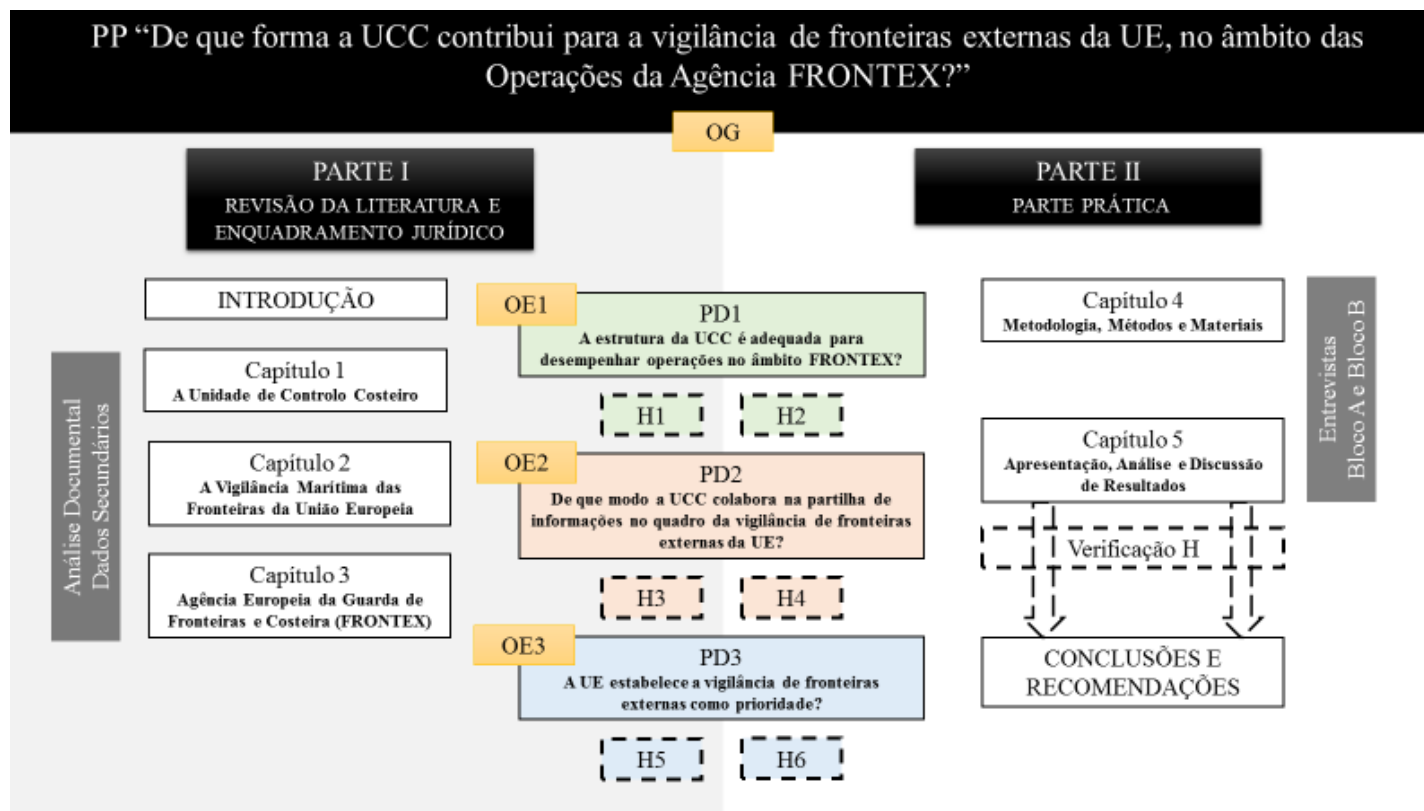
PP "De que forma a UCC contribui para a vigilância de fronteiras externas da UE, no âmbito das Operações da Agência FRONTEX?"

OG

PARTE I
REVISÃO DA LITERATURA E ENQUADRAMENTO JURÍDICO

PARTE II
PARTE PRÁTICA

Análise Documental
Dados Secundários

INTRODUÇÃO

Capítulo 1
A Unidade de Controlo Costeiro

Capítulo 2
A Vigilância Marítima das Fronteiras da União Europeia

Capítulo 3
Agência Europeia da Guarda de Fronteiras e Costeira (FRONTEX)

OE1
PD1
A estrutura da UCC é adequada para desempenhar operações no âmbito FRONTEX?

H1 H2

OE2
PD2
De que modo a UCC colabora na partilha de informações no quadro da vigilância de fronteiras externas da UE?

H3 H4

OE3
PD3
A UE estabelece a vigilância de fronteiras externas como prioridade?

H5 H6

Capítulo 4
Metodologia, Métodos e Materiais

Entrevistas
Bloco A e Bloco B

Capítulo 5
Apresentação, Análise e Discussão de Resultados

Verificação H

CONCLUSÕES E RECOMENDAÇÕES